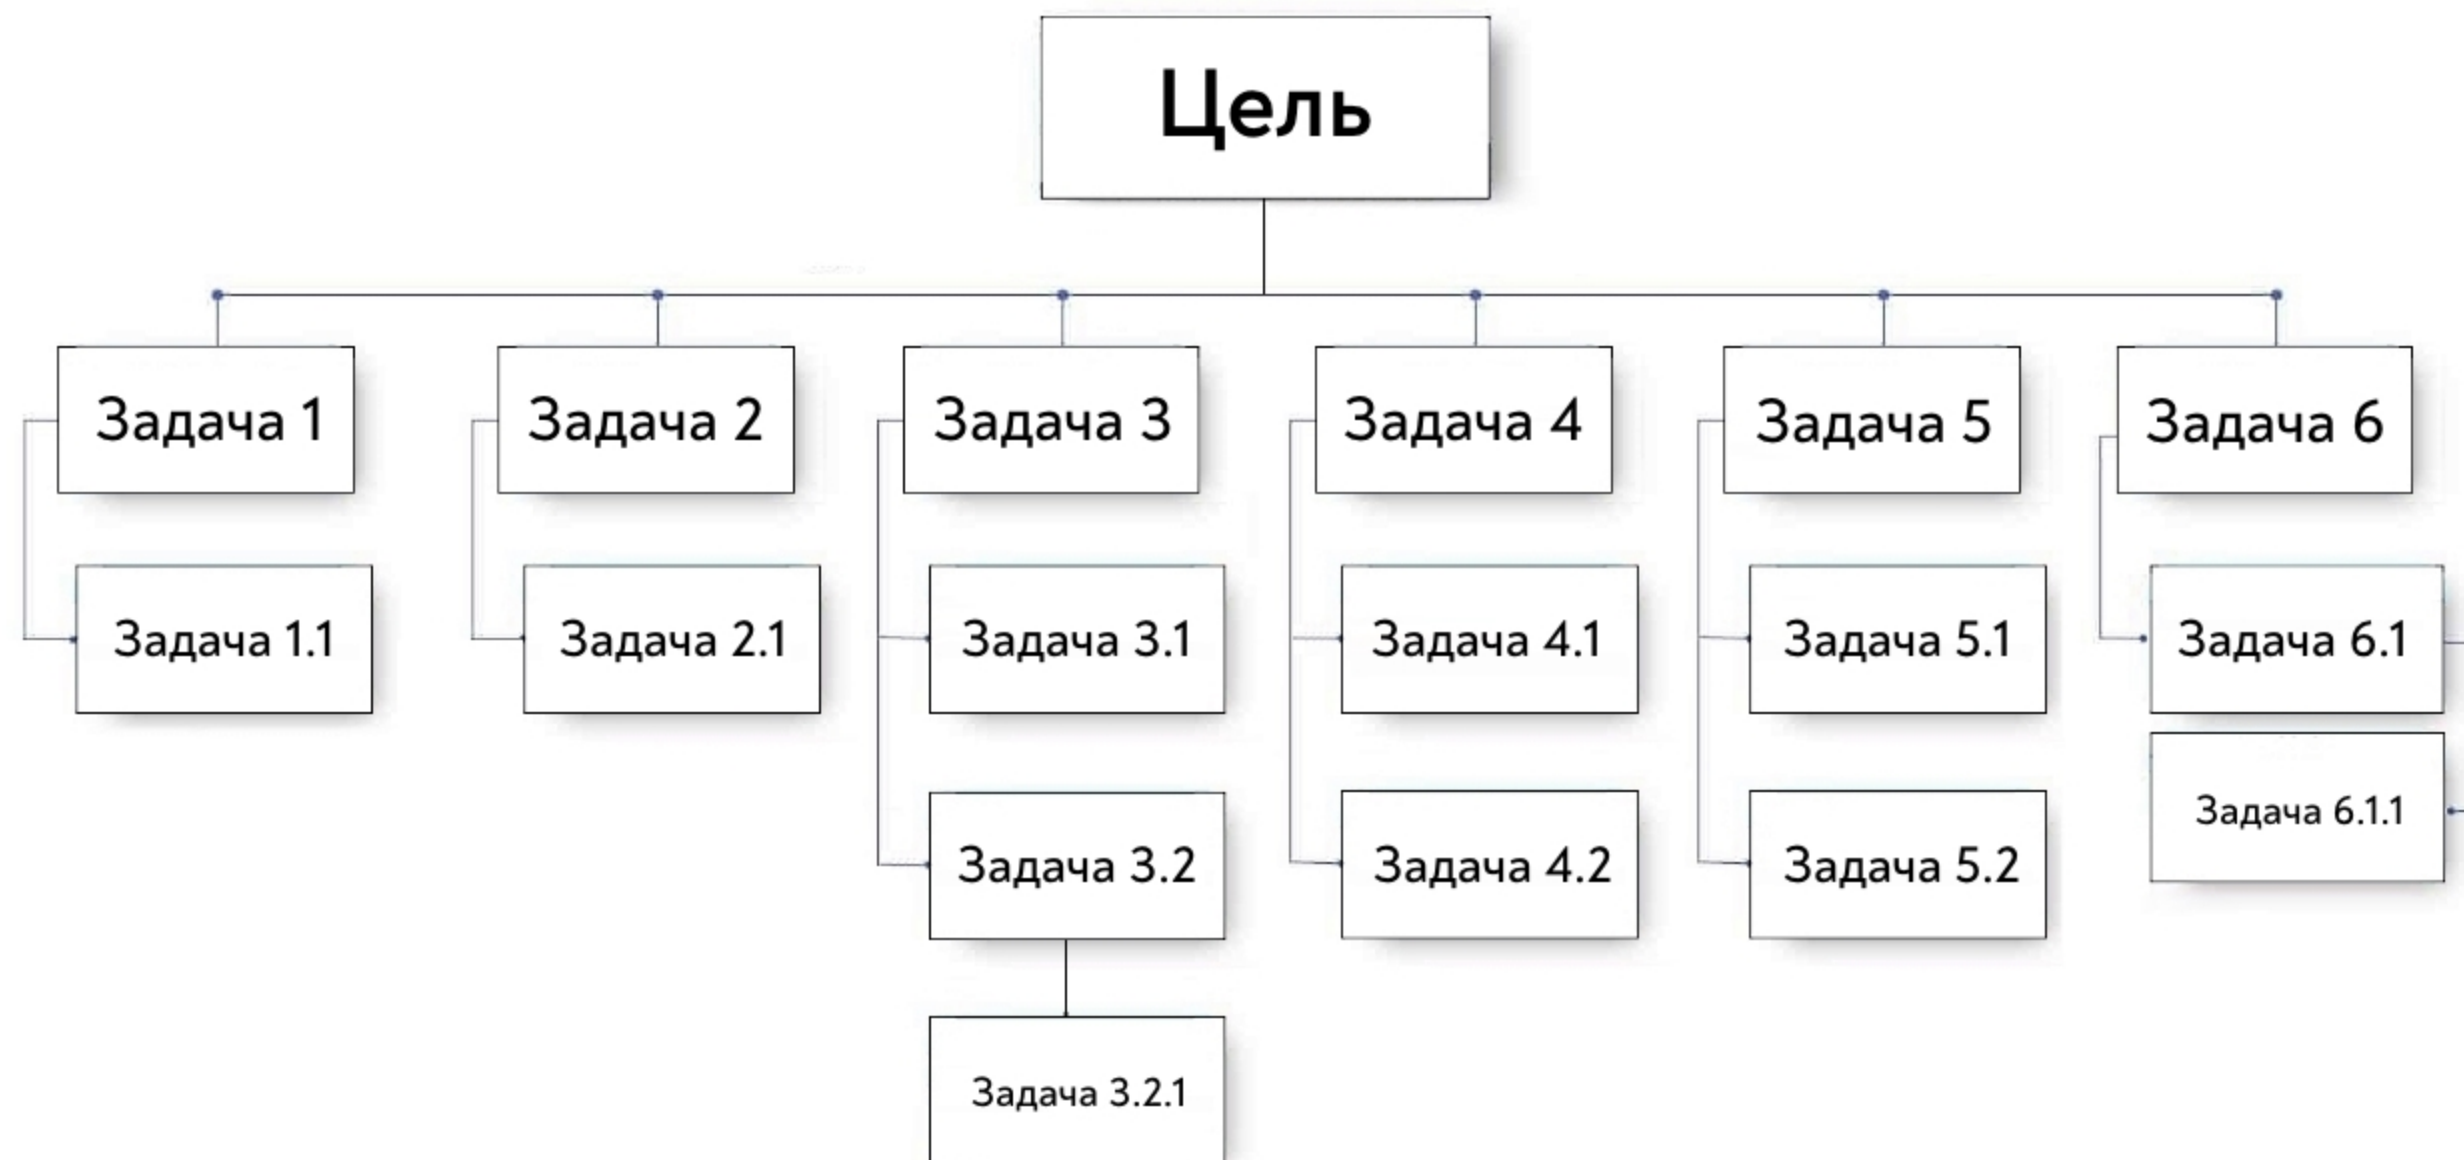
Цель

Задача 1

Задача 1.1

Задача 2

Задача 2.1

Задача 3

Задача 3.1

Задача 3.2

Задача 3.2.1

Задача 4

Задача 4.1

Задача 4.2

Задача 5

Задача 5.1

Задача 5.2

Задача 6

Задача 6.1

Задача 6.1.1